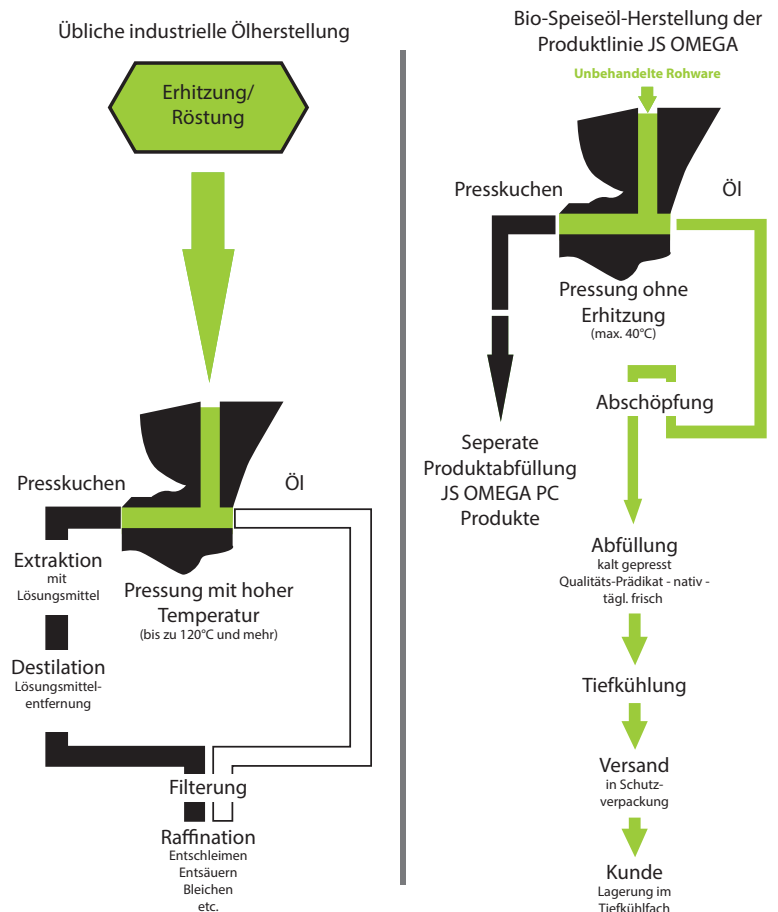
Übliche industrielle Ölherstellung

Erhitzung/ Röstung

Presskuchen

Öl

Extraktion
mit Lösungsmittel

Pressung mit hoher Temperatur
(bis zu 120°C und mehr)

Destilation
Lösungsmittelentfernung

Filterung

Raffination
Entschleimen
Entsäuern
Bleichen
etc.

Bio-Speiseöl-Herstellung der Produktlinie JS OMEGA

Unbehandelte Rohware

Presskuchen

Öl

Pressung ohne Erhitzung
(max. 40°C)

Abschöpfung

Seperate Produktabfüllung JS OMEGA PC Produkte

Abfüllung
kalt gepresst
Qualitäts-Prädikat - nativ -
tägl. frisch

Tiefkühlung

Versand
in Schutzverpackung

Kunde
Lagerung im Tiefkühlfach